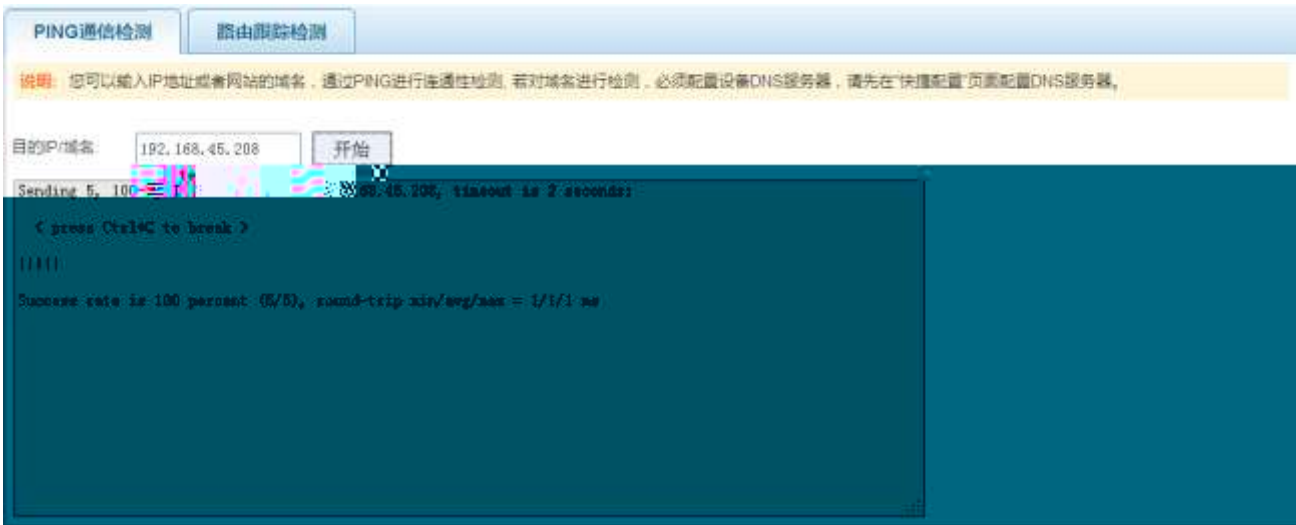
PING通信检测 | 路由跟踪检测

说明：您可以输入IP地址或者网站的域名，通过PING进行连通性检测，若对域名进行检测，必须配置设备DNS服务器，请先在"快捷配置"页面配置DNS服务器。

目的IP/域名 192.168.45.208 开始

Sending 5, 100-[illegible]68.45.208, timeout is 2 seconds:

< press Ctrl+C to break >

!!!!!

Success rate is 100 percent (5/5), round-trip min/avg/max = 1/1/1 ms